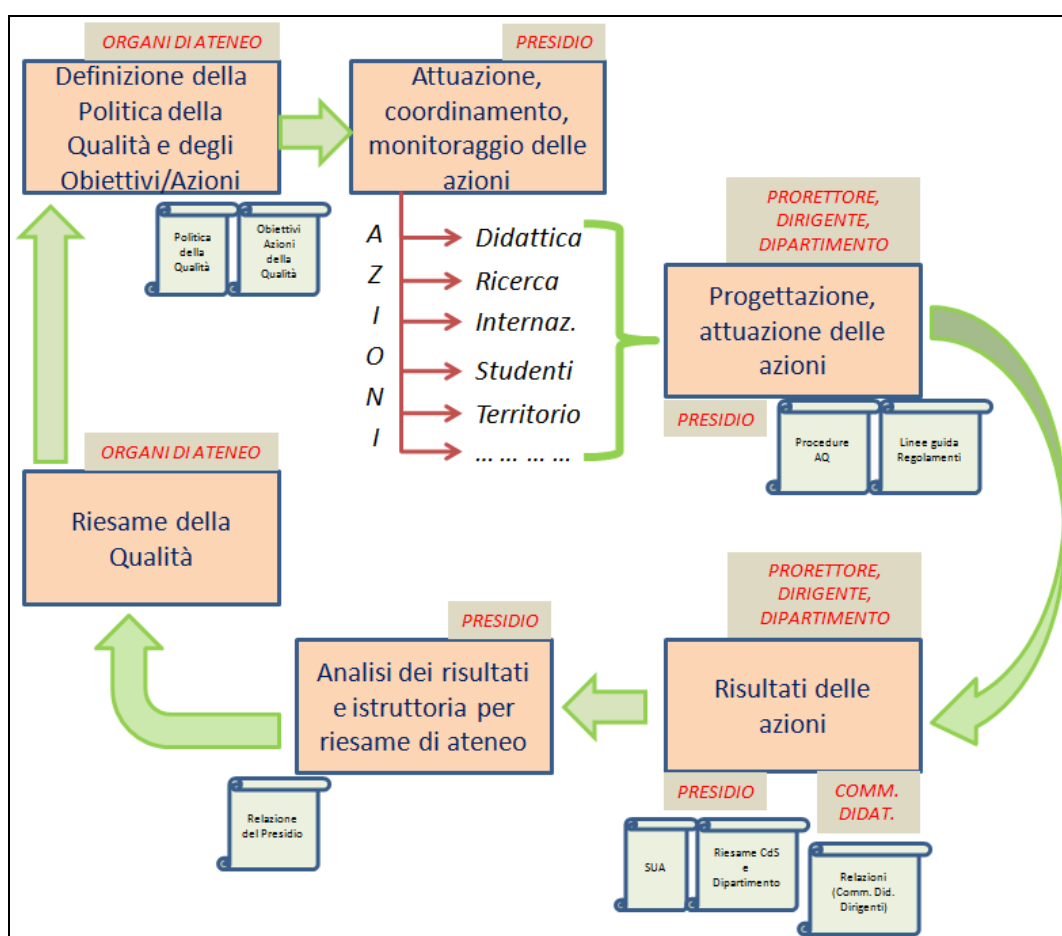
ORGANI DI ATENEO

Definizione della Politica della Qualità e degli Obiettivi/Azioni

Politica della Qualità

Obiettivi Azioni della Qualità

PRESIDIO

Attuazione, coordinamento, monitoraggio delle azioni

A Z I O N I

Didattica

Ricerca

Internaz.

Studenti

Territorio

… … … …

PRORETTORE, DIRIGENTE, DIPARTIMENTO

Progettazione, attuazione delle azioni

PRESIDIO

Procedure AQ

Linee guida Regolamenti

ORGANI DI ATENEO

Riesame della Qualità

PRORETTORE, DIRIGENTE, DIPARTIMENTO

Risultati delle azioni

PRESIDIO

Analisi dei risultati e istruttoria per riesame di ateneo

Relazione del Presidio

PRESIDIO

COMM. DIDAT.

SUA

Riesame CdS e Dipartimento

Relazioni (Comm. Did. Dirigenti)